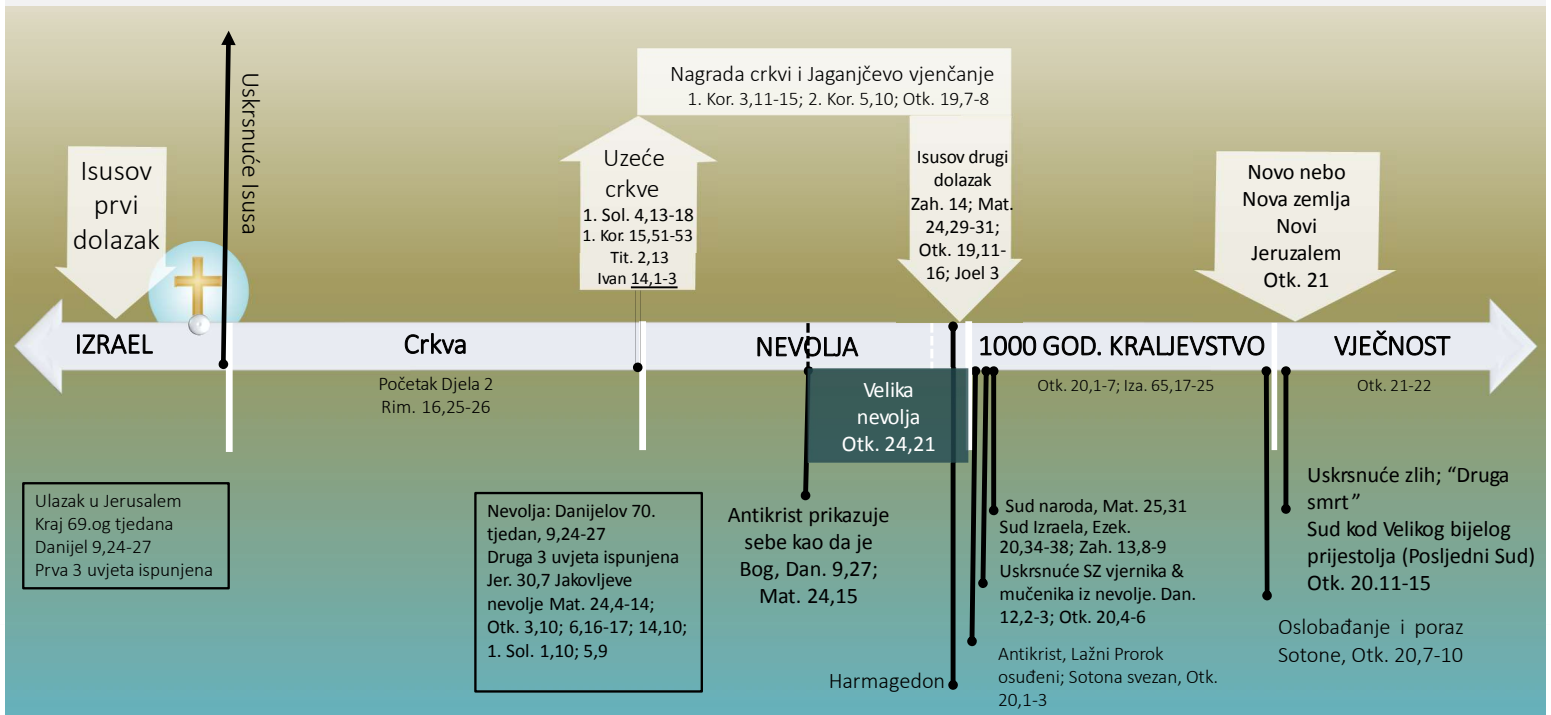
Nagrada crkvi i Jaganjčevo vjenčanje
1. Kor. 3,11-15; 2. Kor. 5,10; Otk. 19,7-8

Isusov prvi dolazak

Uskrsnuće Isusa

Uzeće crkve
1. Sol. 4,13-18
1. Kor. 15,51-53
Tit. 2,13
Ivan 14,1-3

Isusov drugi dolazak
Zah. 14; Mat. 24,29-31; Otk. 19,11-16; Joel 3

Novo nebo
Nova zemlja
Novi Jeruzalem
Otk. 21

IZRAEL

Crkva

NEVOLJA

1000 GOD. KRALJEVSTVO

VJEČNOST

Početak Djela 2
Rim. 16,25-26

Velika nevolja
Otk. 24,21

Otk. 20,1-7; Iza. 65,17-25

Otk. 21-22

Ulazak u Jerusalem
Kraj 69.og tjedana
Danijel 9,24-27
Prva 3 uvjeta ispunjena

Nevolja: Danijelov 70. tjedan, 9,24-27
Druga 3 uvjeta ispunjena
Jer. 30,7 Jakovljeve nevolje Mat. 24,4-14; Otk. 3,10; 6,16-17; 14,10; 1. Sol. 1,10; 5,9

Antikrist prikazuje sebe kao da je Bog, Dan. 9,27; Mat. 24,15

Sud naroda, Mat. 25,31
Sud Izraela, Ezek. 20,34-38; Zah. 13,8-9
Uskrsnuće SZ vjernika & mučenika iz nevolje. Dan. 12,2-3; Otk. 20,4-6

Uskrsnuće zlih; “Druga smrt”
Sud kod Velikog bijelog prijestolja (Posljedni Sud)
Otk. 20.11-15

Oslobađanje i poraz Sotone, Otk. 20,7-10

Antikrist, Lažni Prorok osuđeni; Sotona svezan, Otk. 20,1-3

Harmagedon